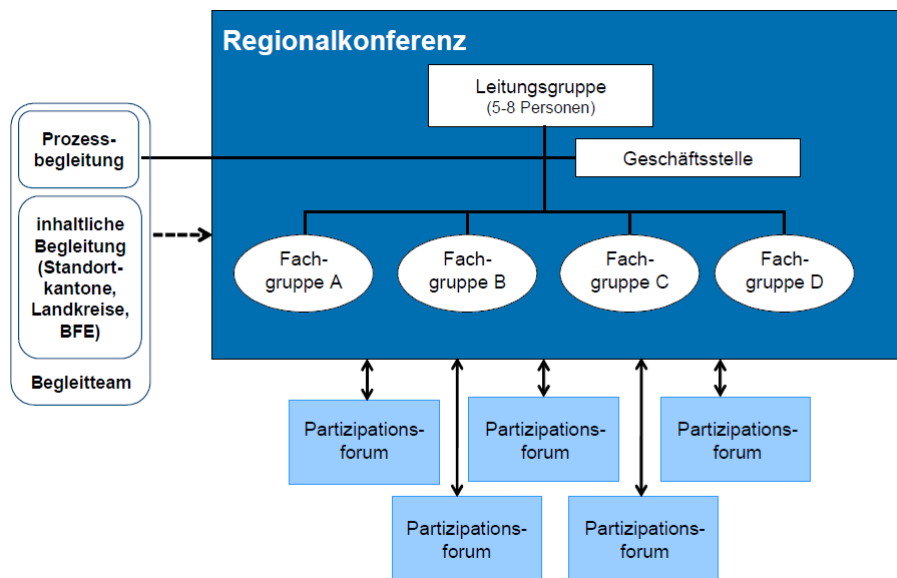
Regionalkonferenz

Leitungsgruppe
(5-8 Personen)

Geschäftsstelle

Prozessbegleitung

inhaltliche Begleitung (Standortkantone, Landkreise, BFE)

Begleitteam

Fachgruppe A

Fachgruppe B

Fachgruppe C

Fachgruppe D

Partizipationsforum

Partizipationsforum

Partizipationsforum

Partizipationsforum

Partizipationsforum